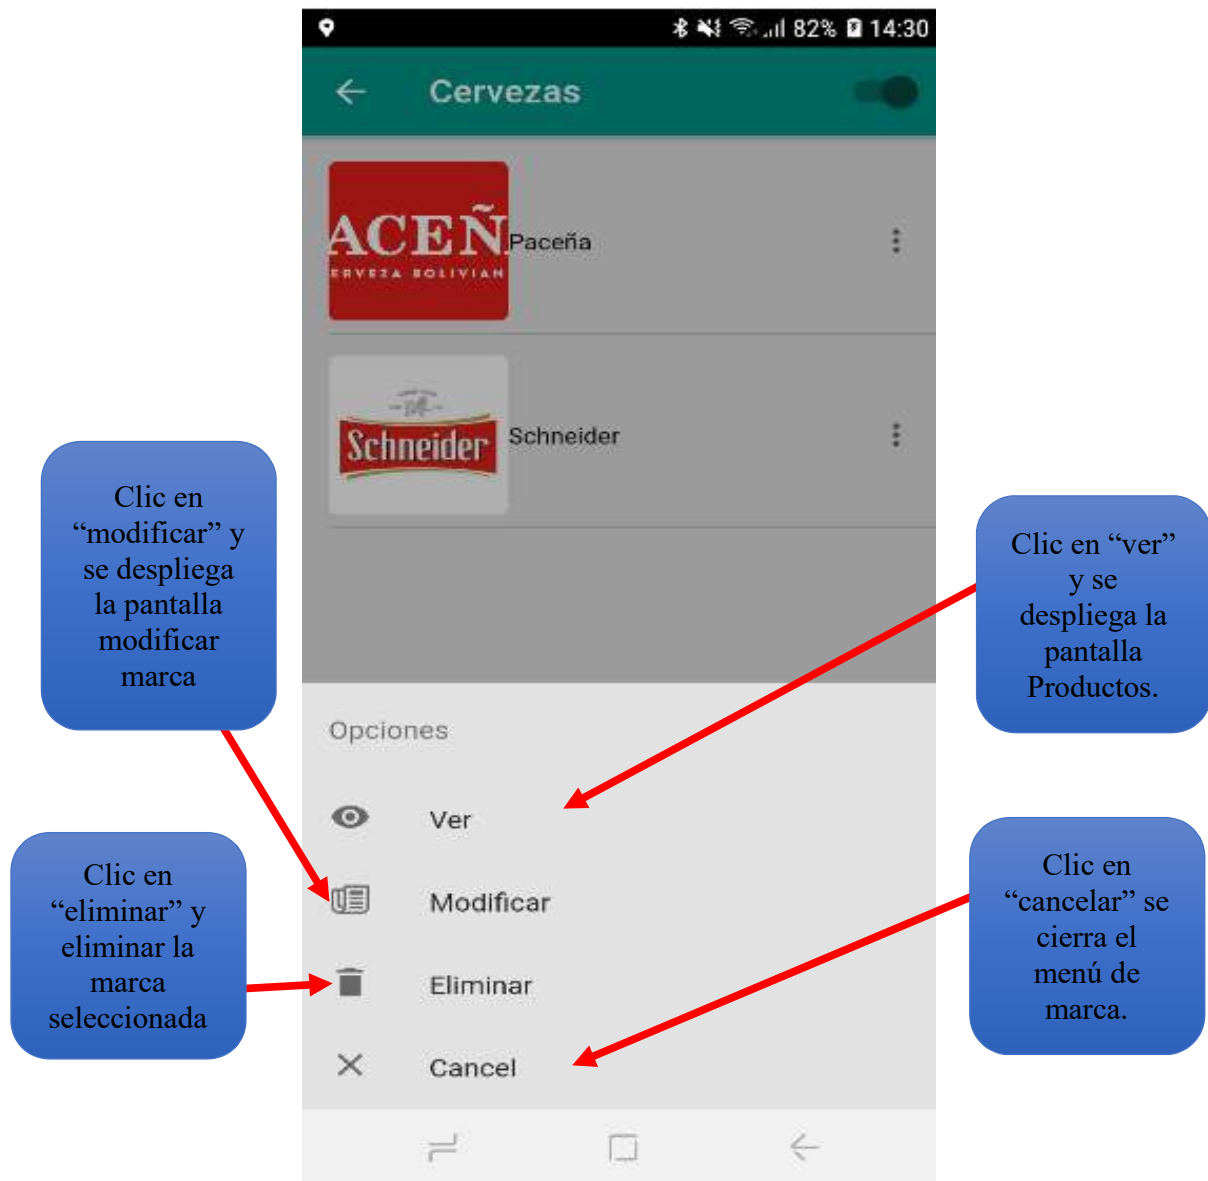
82% 14:30

Cervezas

ACEÑ
ERVEZA BOLIVIAN

Paceña

Schneider

Schneider

Clic en "modificar" y se despliega la pantalla modificar marca

Clic en "ver" y se despliega la pantalla Productos.

Opciones

Ver

Modificar

Eliminar

Cancel

Clic en "eliminar" y eliminar la marca seleccionada

Clic en "cancelar" se cierra el menú de marca.